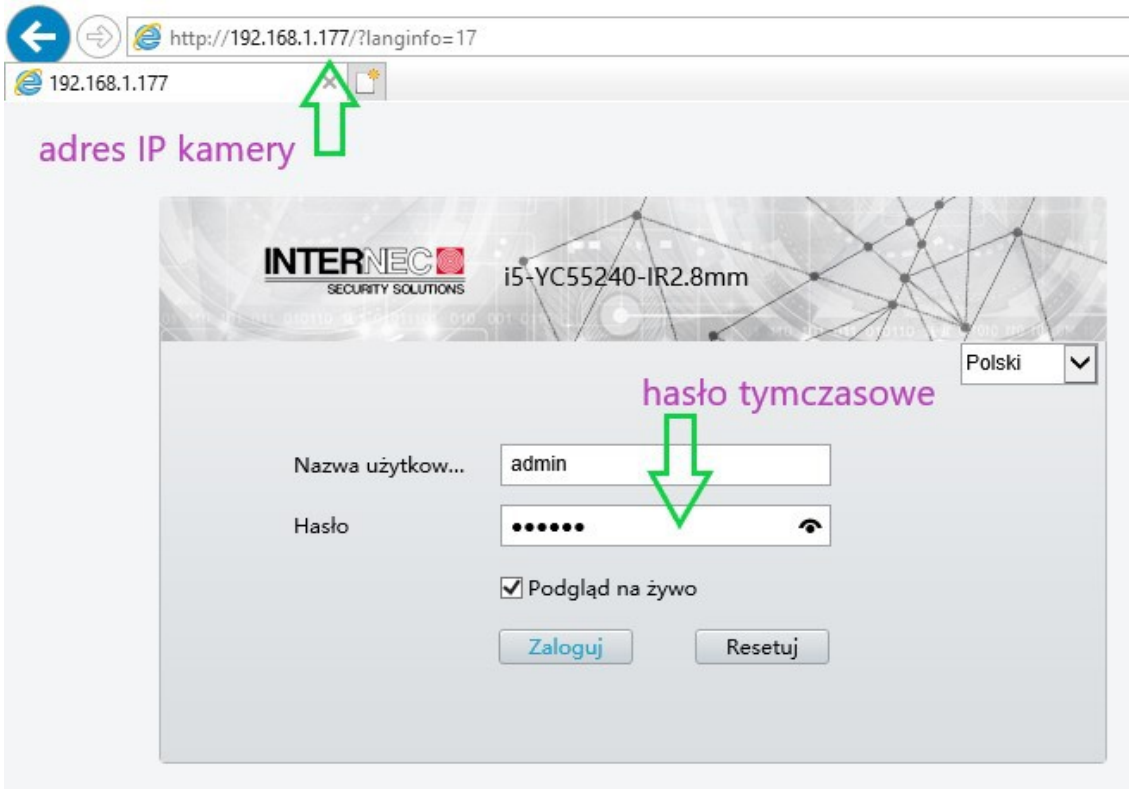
http://192.168.1.177/?langinfo=17

192.168.1.177

adres IP kamery

INTERNEC
SECURITY SOLUTIONS

i5-YC55240-IR2.8mm

Polski

hasło tymczasowe

Nazwa użytkow...
admin

Hasło
••••••

☑ Podgląd na żywo

Zaloguj
Resetuj